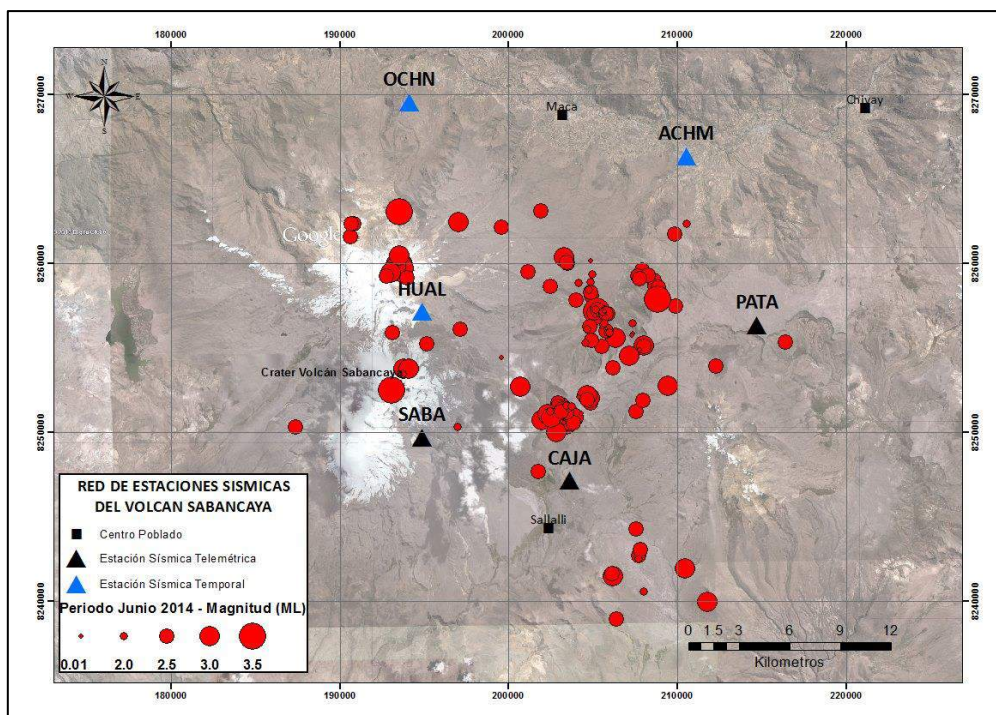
180000
190000
200000
210000
220000

8270000
8260000
8250000
8240000

N
S
W
E

OCHN
Maca
Chivay
ACHM
Google
HUAL
PATA
Crater Volcán Sabancaya
SABA
CAJA
Sallalli

RED DE ESTACIONES SISMICAS DEL VOLCAN SABANCAYA
Centro Poblado
Estación Sísmica Telemétrica
Estación Sísmica Temporal
Periodo Junio 2014 - Magnitud (ML)
0.01
2.0
2.5
3.0
3.5

0 1.5 3 6 9 12
Kilometros